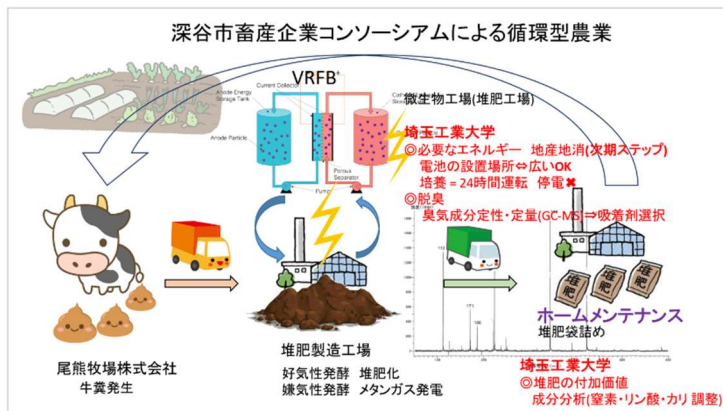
深谷市畜産企業コンソーシアムによる循環型農業

VRFB⁺

Current Collector
Anode Energy Storage Tank
Cathode Storage
Anode Particle
Porous Separator
Pump

微生物工場(堆肥工場)

埼玉工業大学
◎必要なエネルギー　地産地消(次期ステップ)
電池の設置場所⇔広いOK
培養＝24時間運転　停電✖
◎脱臭
臭気成分定性・定量(GC-MS)⇒吸着剤選択

堆肥
堆肥
堆肥

ホームメンテナンス
堆肥袋詰め

尾熊牧場株式会社
牛糞発生

堆肥製造工場
好気性発酵　堆肥化
嫌気性発酵　メタンガス発電

埼玉工業大学
◎堆肥の付加価値
成分分析(窒素・リン酸・カリ 調整)